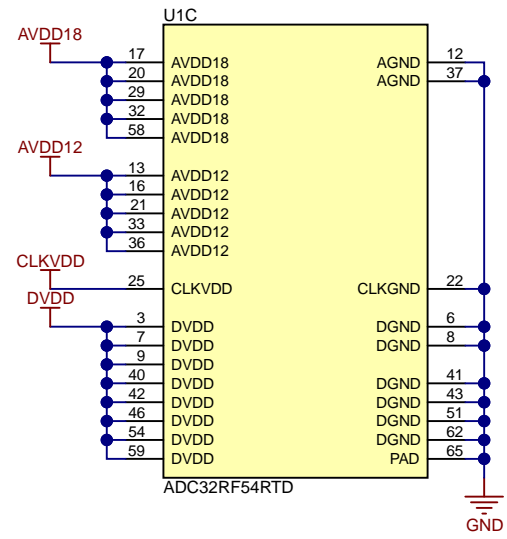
U1C

AVDD18
17 AVDD18
20 AVDD18
29 AVDD18
32 AVDD18
58 AVDD18

AVDD12
13 AVDD12
16 AVDD12
21 AVDD12
33 AVDD12
36 AVDD12

CLKVDD
25 CLKVDD

DVDD
3 DVDD
7 DVDD
9 DVDD
40 DVDD
42 DVDD
46 DVDD
54 DVDD
59 DVDD

AGND 12
AGND 37

CLKGND 22

DGND 6
DGND 8

DGND 41
DGND 43
DGND 51
DGND 62
PAD 65

ADC32RF54RTD

GND